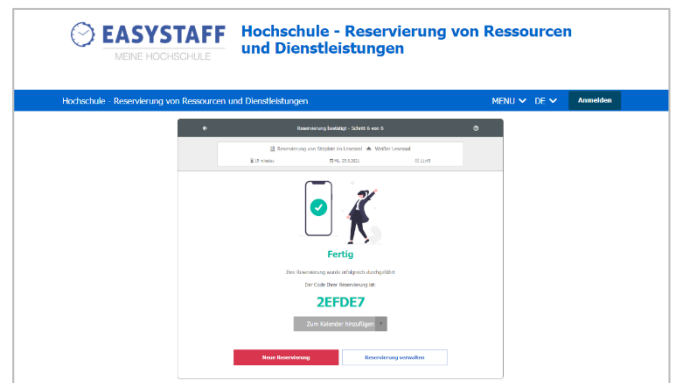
EASYSTAFF
MEINE HOCHSCHULE

Hochschule - Reservierung von Ressourcen und Dienstleistungen

Hochschule - Reservierung von Ressourcen und Dienstleistungen

MENU DE Anmelden

Reservierung bestätigt - Schritt 6 von 6

Reservierung von Stoplatz im Lesesaal Weißer Lesesaal

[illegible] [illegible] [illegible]

Fertig

Ihre Reservierung wurde erfolgreich durchgeführt

Der Code Ihrer Reservierung ist:

2EFDE7

Zum Kalender hinzufügen

Neue Reservierung

Reservierung verwalten